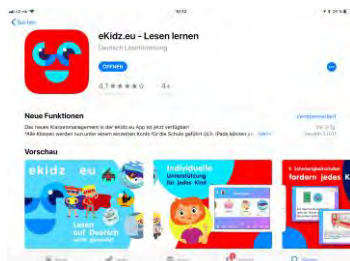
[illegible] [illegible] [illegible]

Suchen

eKidz.eu - Lesen lernen

Deutsch Leseförderung

ÖFFNEN

4,1 ★★★★☆ 4+

Neue Funktionen

Versionsverlauf

Das neue Klassenmanagement in der eKidz.eu App ist jetzt verfügbar!
*Alle Klassen werden nun unter einem einzelnen Konto für die Schule geführt (d.h. iPads können zu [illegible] Mehr

Vor 3 Tg.
Version 3.0.1

Vorschau

ekidz.eu

Lesen auf Deutsch mit ekidz.eu

Individuelle Unterstützung für jedes Kind

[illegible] fordern jedes K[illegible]

Heute Spiele Apps Updates Suchen